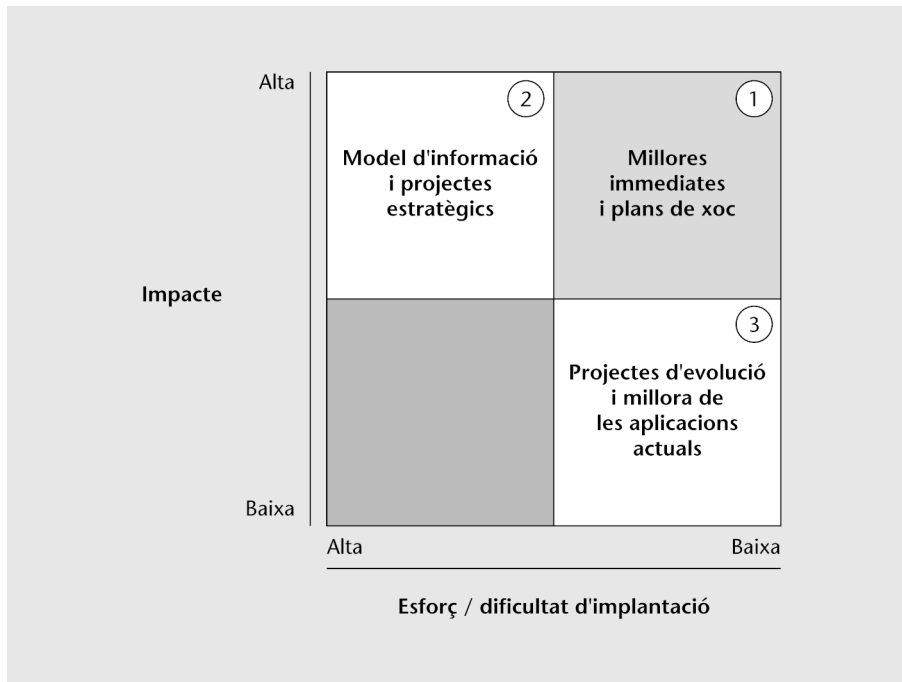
Alta

Impacte

Baixa

2

Model d'informació i projectes estratègics

1

Millores immediates i plans de xoc

3

Projectes d'evolució i millora de les aplicacions actuals

Alta

Baixa

Esforç / dificultat d'implantació